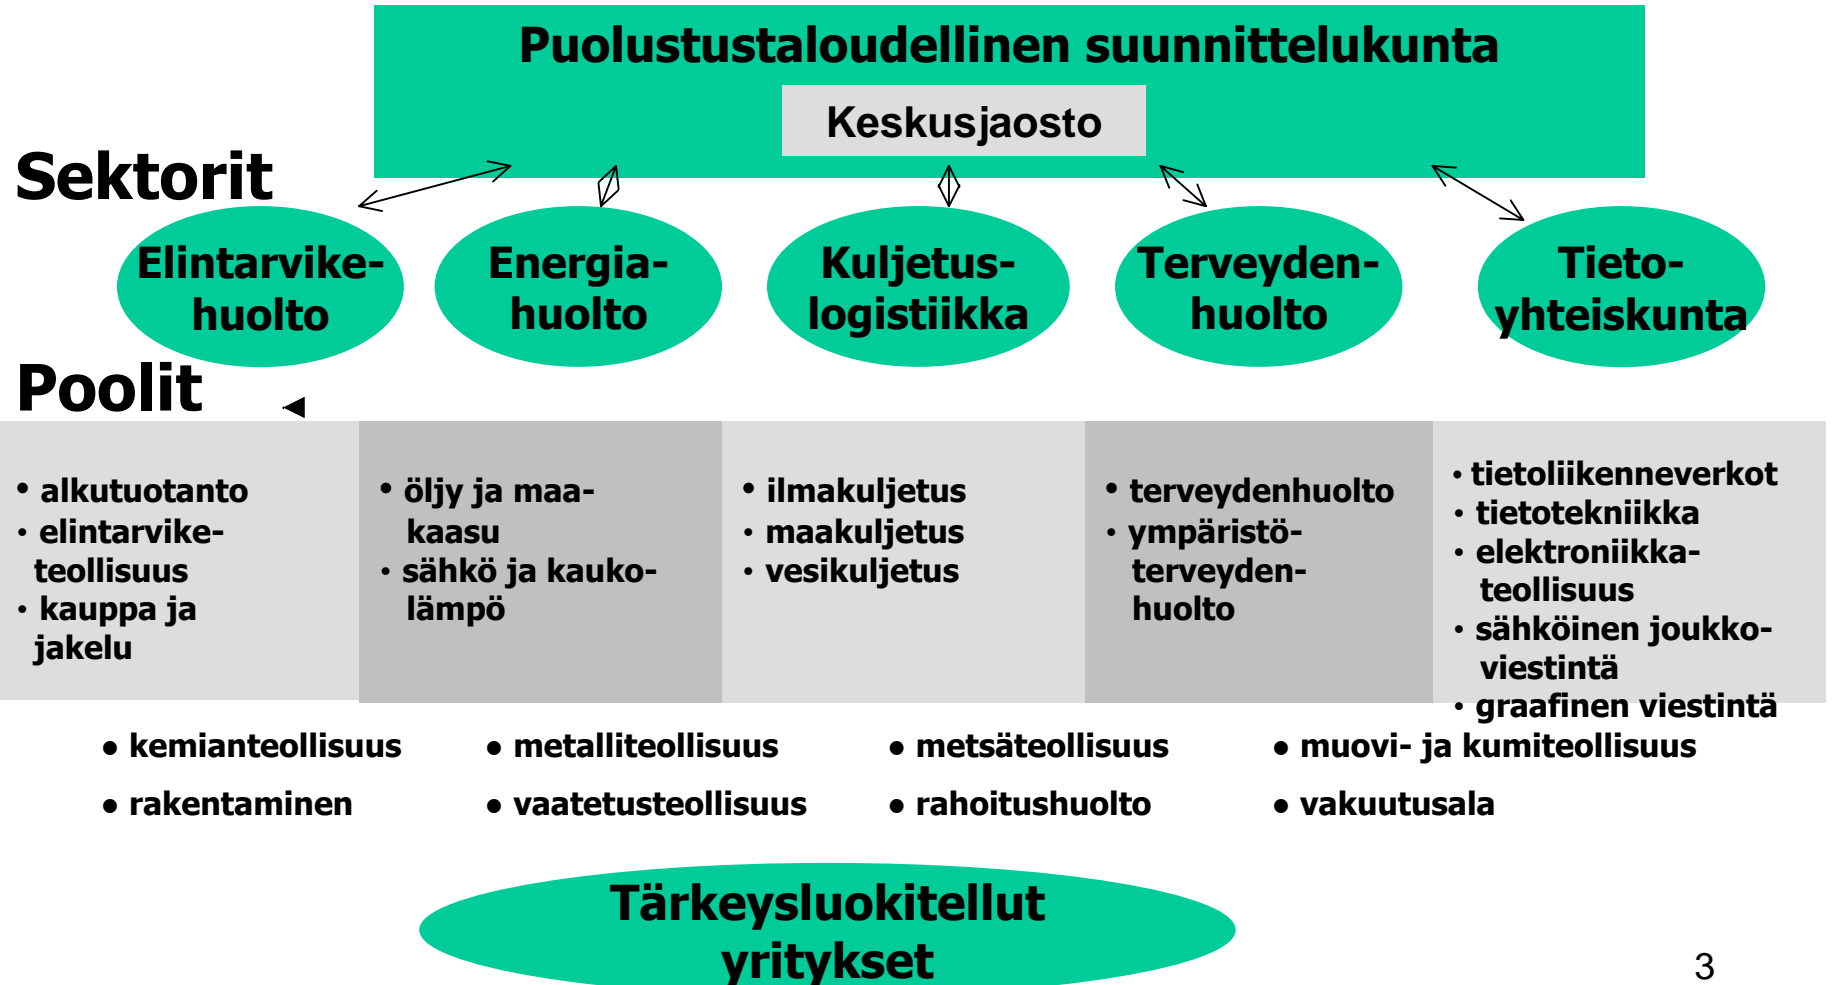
Puolustustaloudellinen suunnittelukunta

Keskusjaosto

Sektorit

Elintarvikehuolto

Energiahuolto

Kuljetuslogistiikka

Terveydenhuolto

Tietoyhteiskunta

Poolit

• alkutuotanto
• elintarviketeollisuus
• kauppa ja jakelu

• öljy ja maakaasu
• sähkö ja kaukolämpö

• ilmakuljetus
• maakuljetus
• vesikuljetus

• terveydenhuolto
• ympäristöterveydenhuolto

• tietoliikenneverkot
• tietotekniikka
• elektroniikkateollisuus
• sähköinen joukkoviestintä
• graafinen viestintä

• kemianteollisuus
• metalliteollisuus
• metsäteollisuus
• muovi- ja kumiteollisuus
• rakentaminen
• vaatetusteollisuus
• rahoitushuolto
• vakuutusala

Tärkeysluokitellut yritykset

3